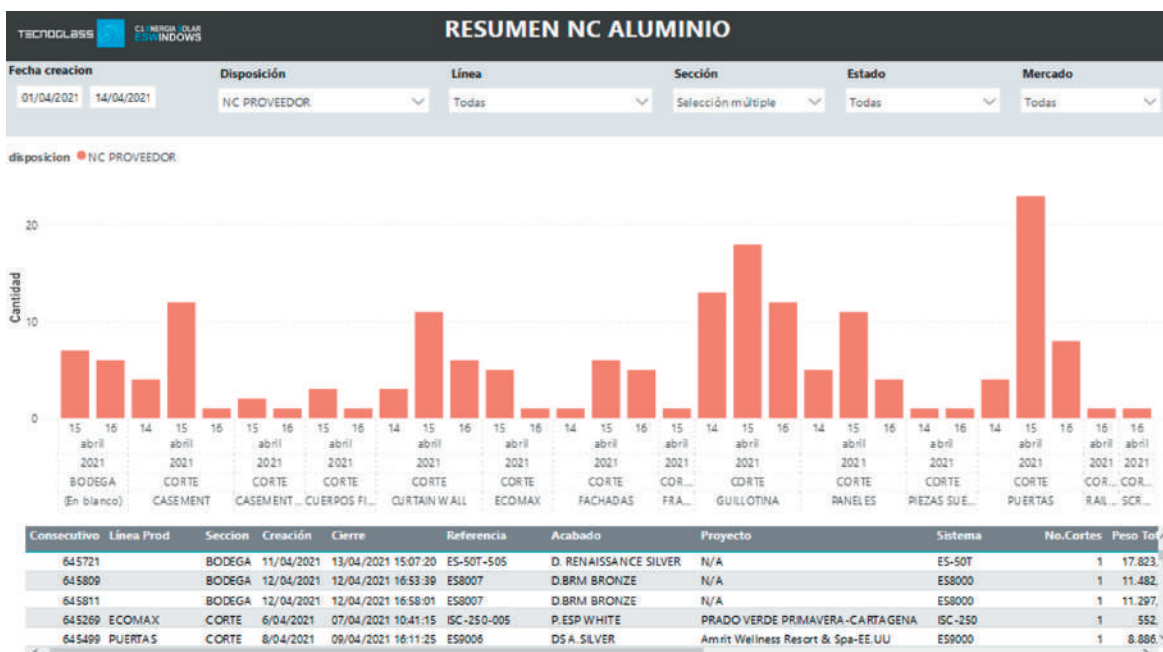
TECNOGLASS ES WINDOWS

RESUMEN NC ALUMINIO

Fecha creacion
01/04/2021 14/04/2021

Disposición
NC PROVEEDOR

Línea
Todas

Sección
Selección múltiple

Estado
Todas

Mercado
Todas

disposicion ● NC PROVEEDOR

20
Cantidad
10
0

15 16 | 14 15 16 | 15 16 | 15 16 | 14 15 16 | 15 16 | 14 15 16 | 15 16 | 14 15 16 | 14 15 16 | 15 16 | 14 15 16 | 16 | 16
abril | abril | abril | abril | abril | abril | abril | abril | abril | abril | abril | abril | abril | abril
2021 | 2021 | 2021 | 2021 | 2021 | 2021 | 2021 | 2021 | 2021 | 2021 | 2021 | 2021 | 2021 | 2021
BODEGA | CORTE | CORTE | CORTE | CORTE | CORTE | CORTE | COR... | CORTE | CORTE | CORTE | CORTE | COR... | COR...
(En blanco) | CASEMENT | CASEMENT ... | CUERPOS FI... | CURTAIN WALL | ECOMAX | FACHADAS | FRA... | GUILLOTINA | PANELES | PIEZAS SUE... | PUERTAS | RAIL... | SCR...

| Consecutivo | Línea Prod | Seccion | Creación | Cierre | Referencia | Acabado | Proyecto | Sistema | No.Cortes | Peso Tot |
|---|---|---|---|---|---|---|---|---|---|---|
| 645721 | | BODEGA | 11/04/2021 | 13/04/2021 15:07:20 | ES-50T-505 | D. RENAISSANCE SILVER | N/A | ES-50T | 1 | 17.823, |
| 645809 | | BODEGA | 12/04/2021 | 12/04/2021 16:53:39 | ES8007 | D.BRM BRONZE | N/A | ES8000 | 1 | 11.482, |
| 645811 | | BODEGA | 12/04/2021 | 12/04/2021 16:58:01 | ES8007 | D.BRM BRONZE | N/A | ES8000 | 1 | 11.297, |
| 645269 | ECOMAX | CORTE | 6/04/2021 | 07/04/2021 10:41:15 | ISC-250-005 | P.ESP WHITE | PRADO VERDE PRIMAVERA-CARTAGENA | ISC-250 | 1 | 552, |
| 645499 | PUERTAS | CORTE | 8/04/2021 | 09/04/2021 16:11:25 | ES9006 | DS A. SILVER | Amrit Wellness Resort & Spa-EE.UU | ES9000 | 1 | 8.886, |